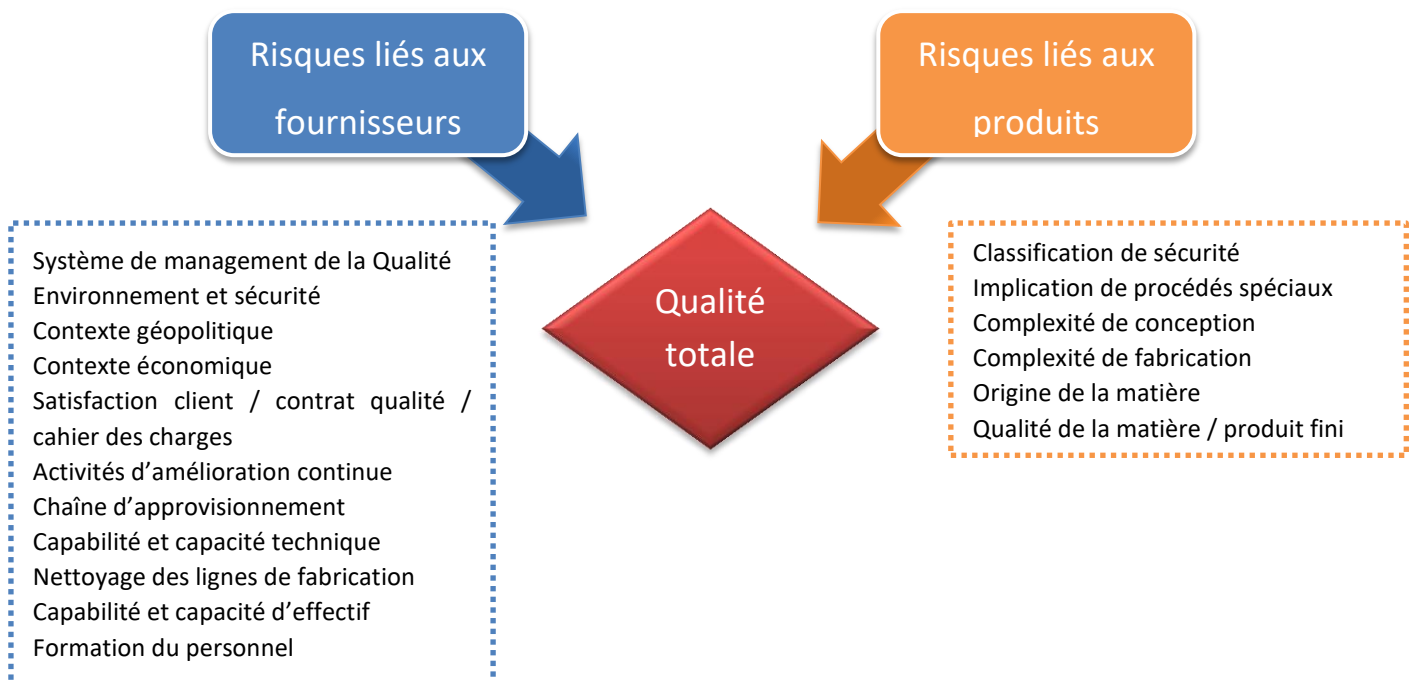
Risques liés aux fournisseurs

Risques liés aux produits

Système de management de la Qualité
Environnement et sécurité
Contexte géopolitique
Contexte économique
Satisfaction client / contrat qualité / cahier des charges
Activités d'amélioration continue
Chaîne d'approvisionnement
Capabilité et capacité technique
Nettoyage des lignes de fabrication
Capabilité et capacité d'effectif
Formation du personnel

Qualité totale

Classification de sécurité
Implication de procédés spéciaux
Complexité de conception
Complexité de fabrication
Origine de la matière
Qualité de la matière / produit fini